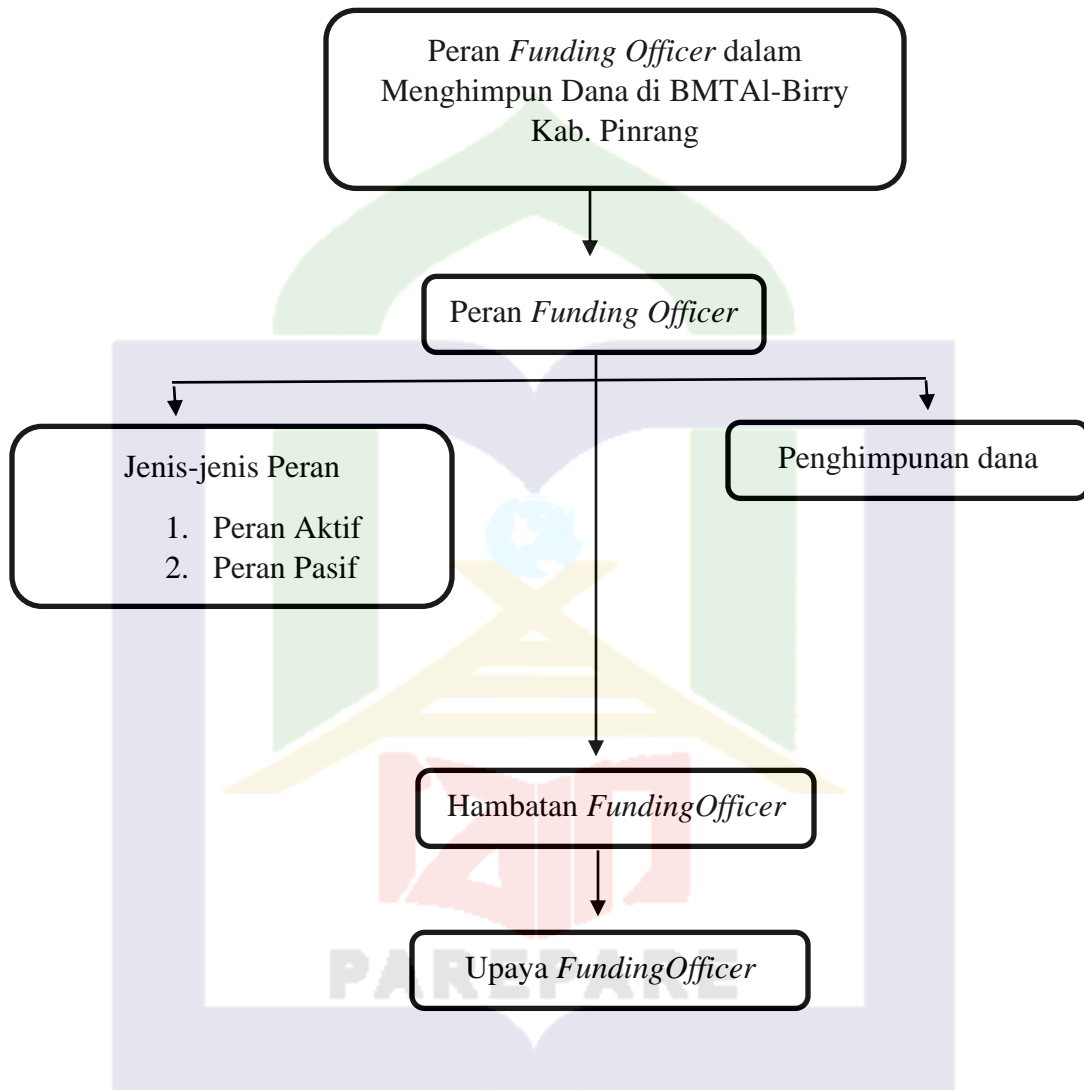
Peran *Funding Officer* dalam Menghimpun Dana di BMTAl-Birry Kab. Pinrang

Peran *Funding Officer*

Jenis-jenis Peran

1. Peran Aktif
2. Peran Pasif

Penghimpunan dana

Hambatan *FundingOfficer*

Upaya *FundingOfficer*

PAREPARE